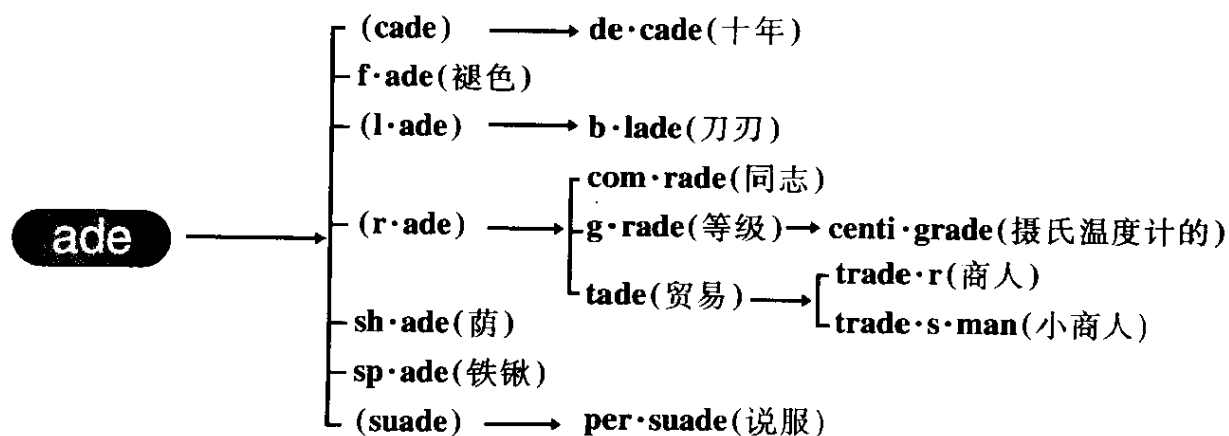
ade

(cade) → de·cade(十年)
f·ade(褪色)
(l·ade) → b·lade(刀刃)
(r·ade) → com·rade(同志)
g·rade(等级) → centi·grade(摄氏温度计的)
tade(贸易) → trade·r(商人)
trade·s·man(小商人)
sh·ade(荫)
sp·ade(铁锹)
(suade) → per·suade(说服)